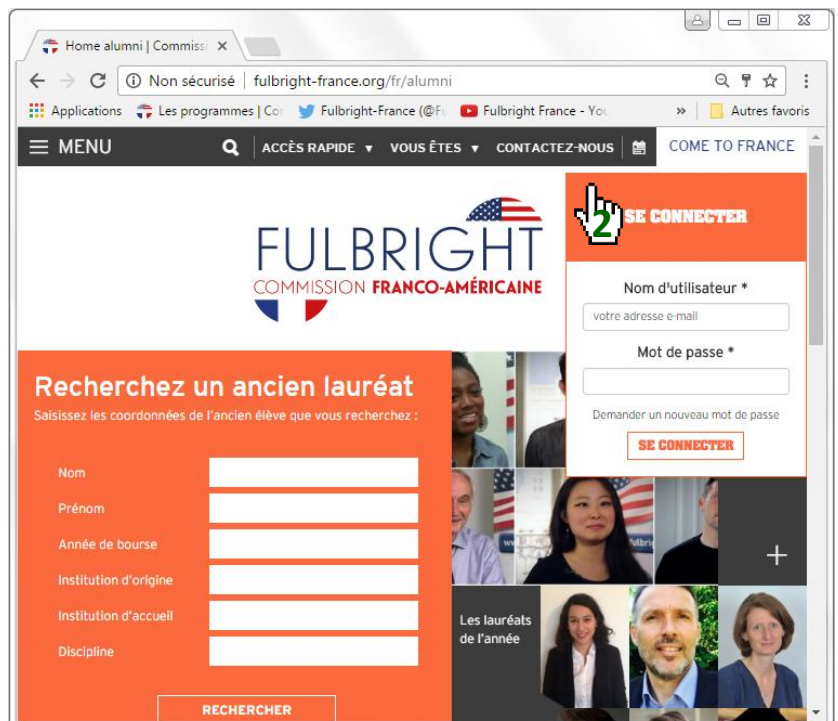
Home alumni | Commiss ×

Non sécurisé | fulbright-france.org/fr/alumni

Applications Les programmes | Co Fulbright-France (@Fu Fulbright France - You » Autres favoris

MENU ACCÈS RAPIDE ▾ VOUS ÊTES ▾ CONTACTEZ-NOUS COME TO FRANCE

FULBRIGHT
COMMISSION FRANCO-AMÉRICAINE

2 SE CONNECTER

Nom d'utilisateur *
votre adresse e-mail
Mot de passe *
Demander un nouveau mot de passe
SE CONNECTER

Recherchez un ancien lauréat
Saisissez les coordonnées de l'ancien élève que vous recherchez :

Nom
Prénom
Année de bourse
Institution d'origine
Institution d'accueil
Discipline

RECHERCHER

+

Les lauréats de l'année